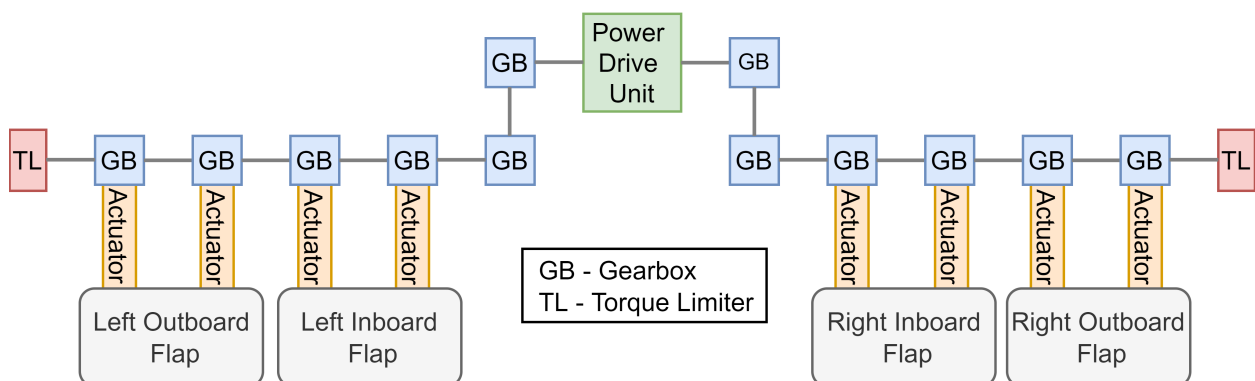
GB

Power Drive Unit

GB

TL

GB

GB

GB

GB

GB

GB

GB

GB

GB

GB

TL

Actuator

Actuator

Actuator

Actuator

Actuator

Actuator

Actuator

Actuator

GB - Gearbox
TL - Torque Limiter

Left Outboard Flap

Left Inboard Flap

Right Inboard Flap

Right Outboard Flap